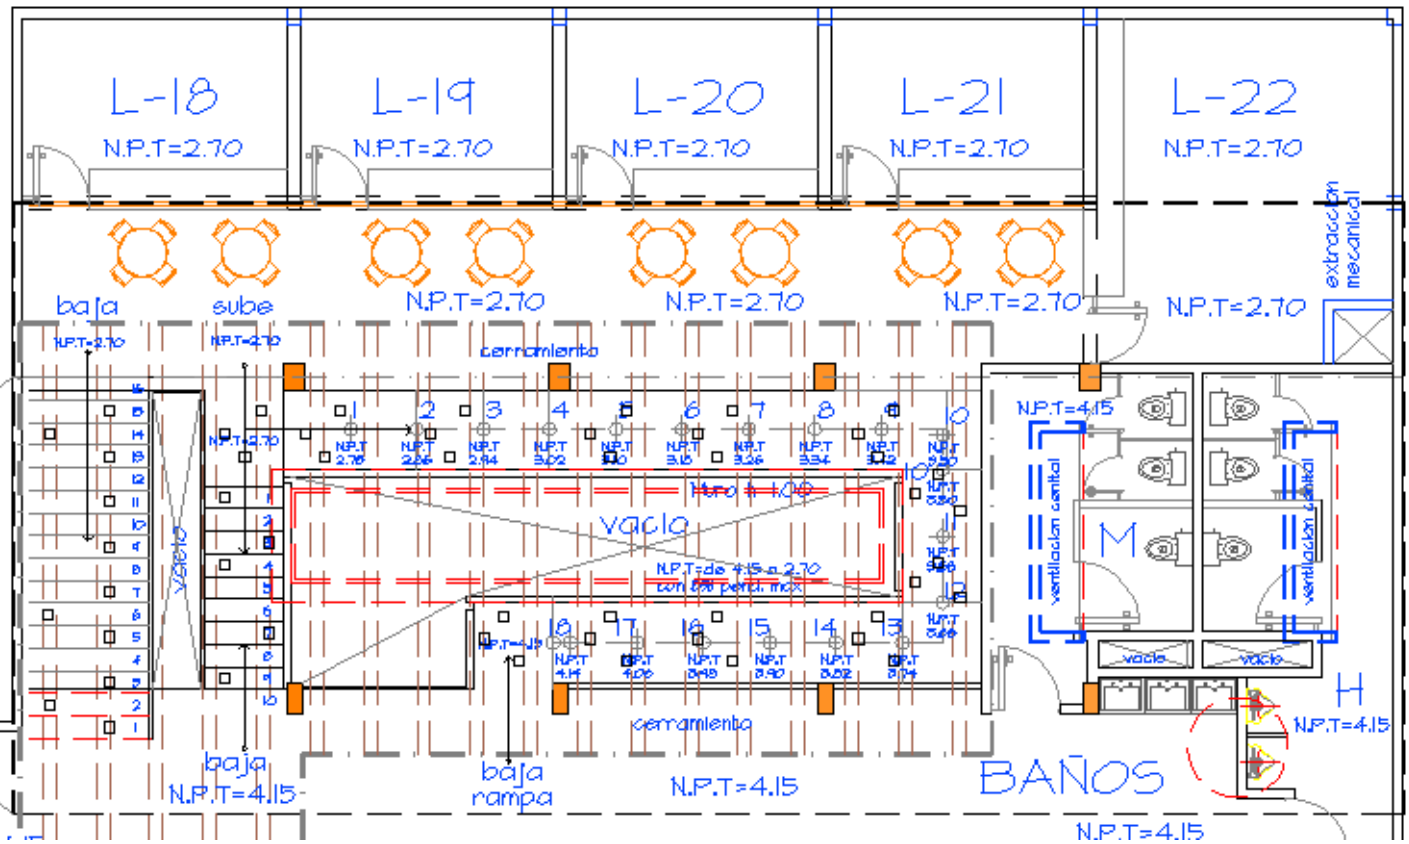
L-18
N.P.T=2.70
L-19
N.P.T=2.70
L-20
N.P.T=2.70
L-21
N.P.T=2.70
L-22
N.P.T=2.70

extraccion mecanical

baja
sube
N.P.T=2.70
N.P.T=2.70
N.P.T=2.70
N.P.T=2.70

N.P.T=2.70
N.P.T=2.70
cerramiento
N.P.T=2.70

15 14 13 12 11 10 9 8 7 6 5 4 3 2 1
vacio

1 2 3 4 5 6 7 8 9 10
N.P.T 2.78
N.P.T 2.86
N.P.T 2.94
N.P.T 3.02
N.P.T 3.10
N.P.T 3.18
N.P.T 3.26
N.P.T 3.34
N.P.T 3.42
N.P.T 3.50

Muro h 1.00
vacio
N.P.T=de 4.15 a 2.70 con 8% pend. max

11
N.P.T 3.58
N.P.T 3.66
12
N.P.T 3.66

1 2 3 4 5 6 7 8 9 10

N.P.T=4.15
18 17 16 15 14 13
N.P.T 4.14
N.P.T 4.06
N.P.T 3.98
N.P.T 3.90
N.P.T 3.82
N.P.T 3.74
cerramiento

N.P.T=4.15
ventilacion central
M
ventilacion central
vacio
vacio
H
N.P.T=4.15

baja
N.P.T=4.15
baja
rampa
N.P.T=4.15
BAÑOS
N.P.T=4.15